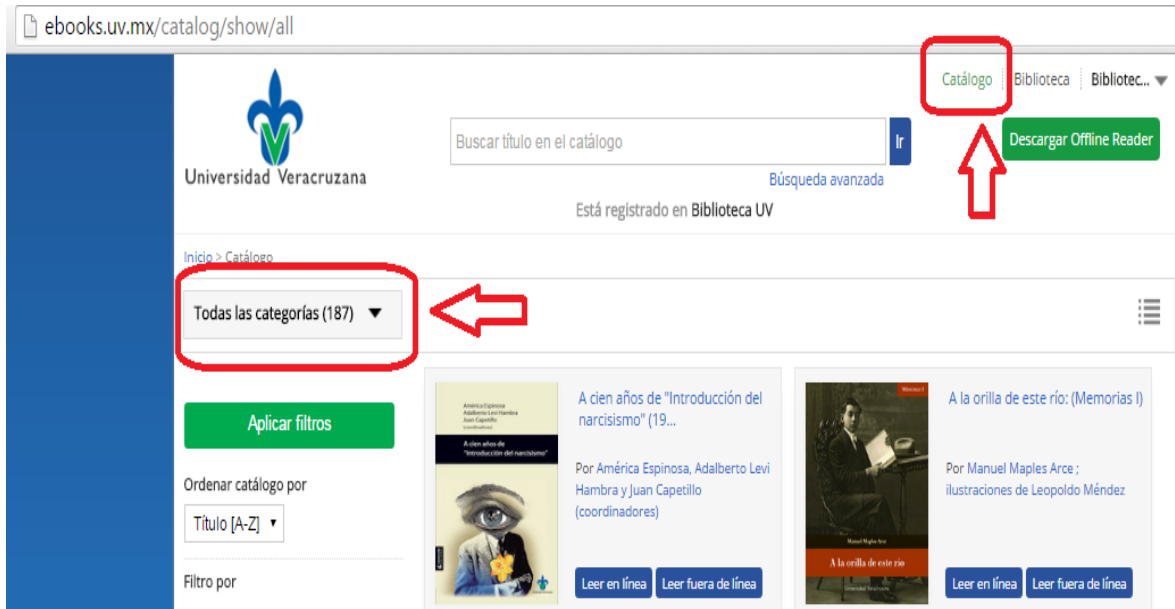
ebooks.uv.mx/catalog/show/all

Universidad Veracruzana

Buscar título en el catálogo

Ir

Búsqueda avanzada

Está registrado en Biblioteca UV

Catálogo | Biblioteca | Bibliotec...

Descargar Offline Reader

Inicio > Catálogo

Todas las categorías (187)

Aplicar filtros

Ordenar catálogo por

Título [A-Z]

Filtro por

América Espinosa
Adalberto Levi Hambra
Juan Capetillo
(coordinadores)

A cien años de "Introducción del narcisismo"

A cien años de "Introducción del narcisismo" (19...

Por América Espinosa, Adalberto Levi Hambra y Juan Capetillo (coordinadores)

Leer en línea | Leer fuera de línea

Memorias I

Manuel Maples Arce

A la orilla de este río

A la orilla de este río: (Memorias I)

Por Manuel Maples Arce ; ilustraciones de Leopoldo Méndez

Leer en línea | Leer fuera de línea